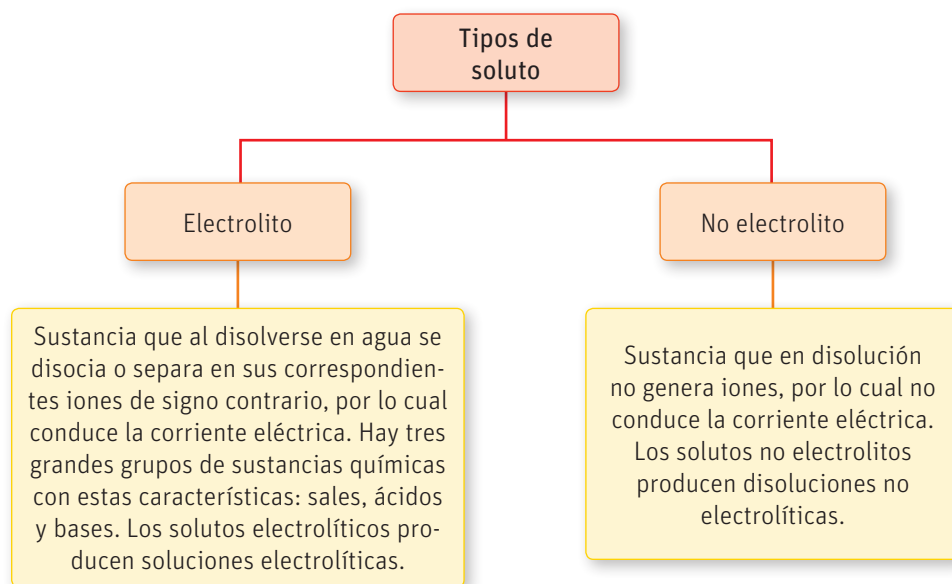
Tipos de soluto

Electrolito

No electrolito

Sustancia que al disolverse en agua se disocia o separa en sus correspondientes iones de signo contrario, por lo cual conduce la corriente eléctrica. Hay tres grandes grupos de sustancias químicas con estas características: sales, ácidos y bases. Los solutos electrolíticos producen soluciones electrolíticas.

Sustancia que en disolución no genera iones, por lo cual no conduce la corriente eléctrica. Los solutos no electrolitos producen disoluciones no electrolíticas.